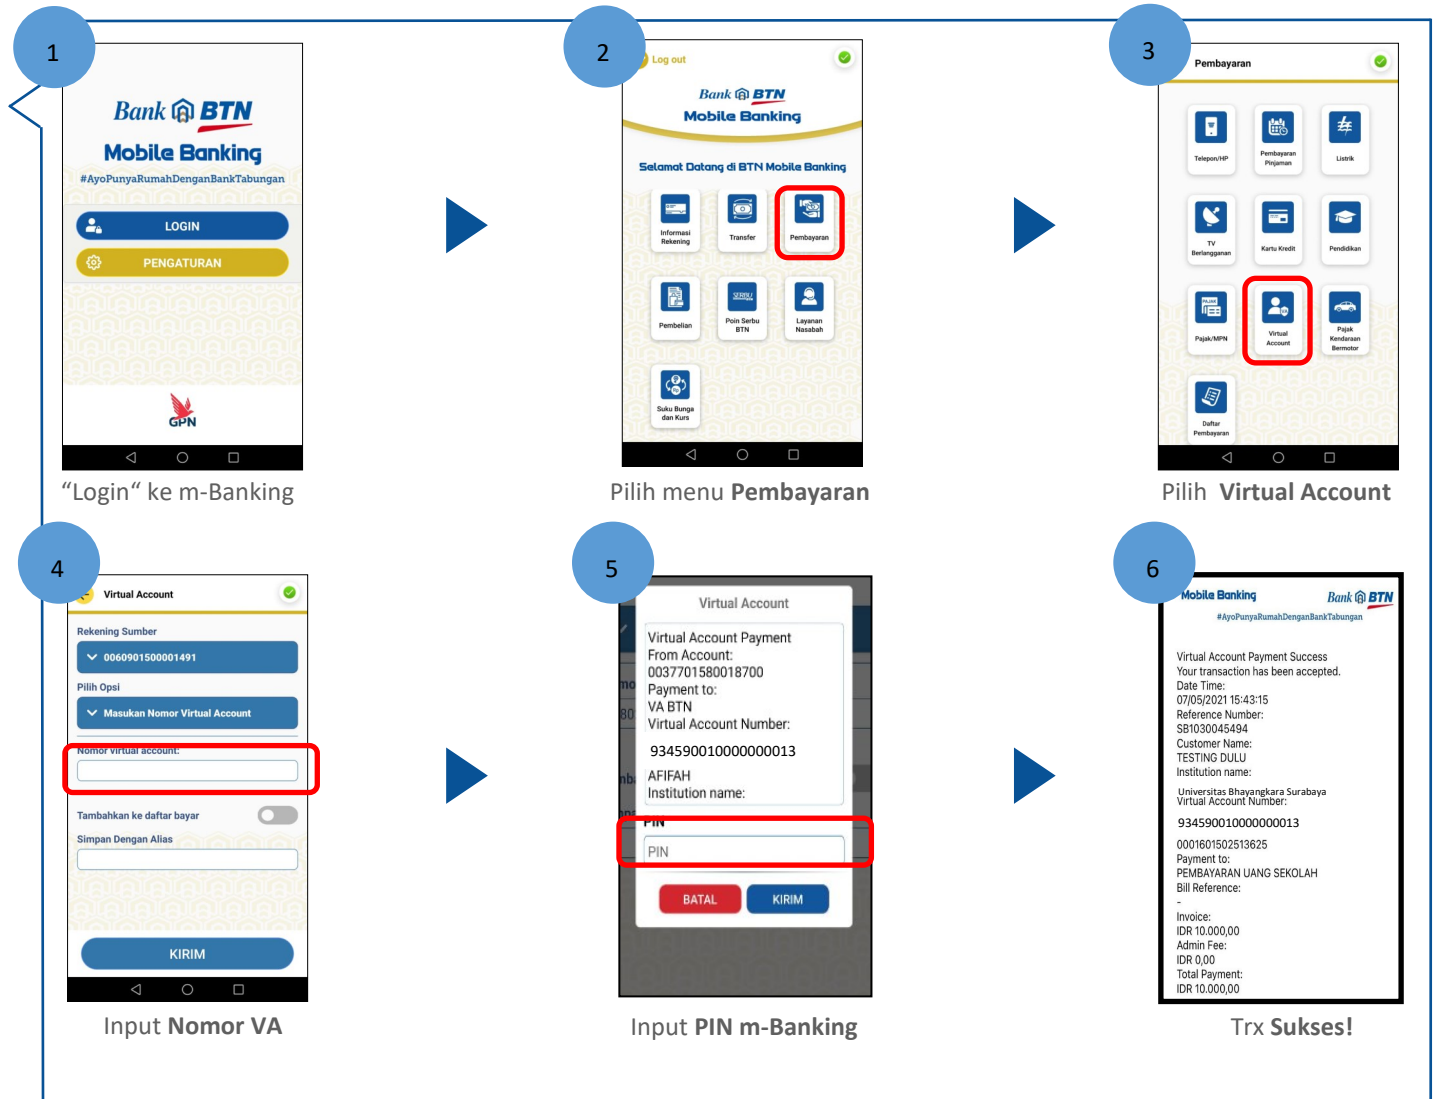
1

Bank BTN
Mobile Banking
#AyoPunyaRumahDenganBankTabungan

LOGIN

PENGATURAN

GPN

“Login“ ke m-Banking

2

Log out

Bank BTN
Mobile Banking

Selamat Datang di BTN Mobile Banking

Informasi Rekening

Transfer

Pembayaran

Pembelian

Poin Serbu BTN

Layanan Nasabah

Suku Bunga dan Kurs

Pilih menu **Pembayaran**

3

Pembayaran

Telepon/HP

Pembayaran Pinjaman

Listrik

TV Berlangganan

Kartu Kredit

Pendidikan

Pajak/MPN

Virtual Account

Pajak Kendaraan Bermotor

Daftar Pembayaran

Pilih **Virtual Account**

4

Virtual Account

Rekening Sumber

0060901500001491

Pilih Opsi

Masukan Nomor Virtual Account

Nomor virtual account:

Tambahkan ke daftar bayar

Simpan Dengan Alias

KIRIM

Input **Nomor VA**

5

Virtual Account

Virtual Account Payment
From Account:
0037701580018700
Payment to:
VA BTN
Virtual Account Number:
934590010000000013
AFIFAH
Institution name:

PIN

PIN

BATAL

KIRIM

Input **PIN m-Banking**

6

Mobile Banking

Bank BTN

#AyoPunyaRumahDenganBankTabungan

Virtual Account Payment Success
Your transaction has been accepted.
Date Time:
07/05/2021 15:43:15
Reference Number:
SB1030045494
Customer Name:
TESTING DULU
Institution name:
Universitas Bhayangkara Surabaya
Virtual Account Number:
934590010000000013
0001601502513625
Payment to:
PEMBAYARAN UANG SEKOLAH
Bill Reference:
-
Invoice:
IDR 10.000,00
Admin Fee:
IDR 0,00
Total Payment:
IDR 10.000,00

Trx **Sukses!**